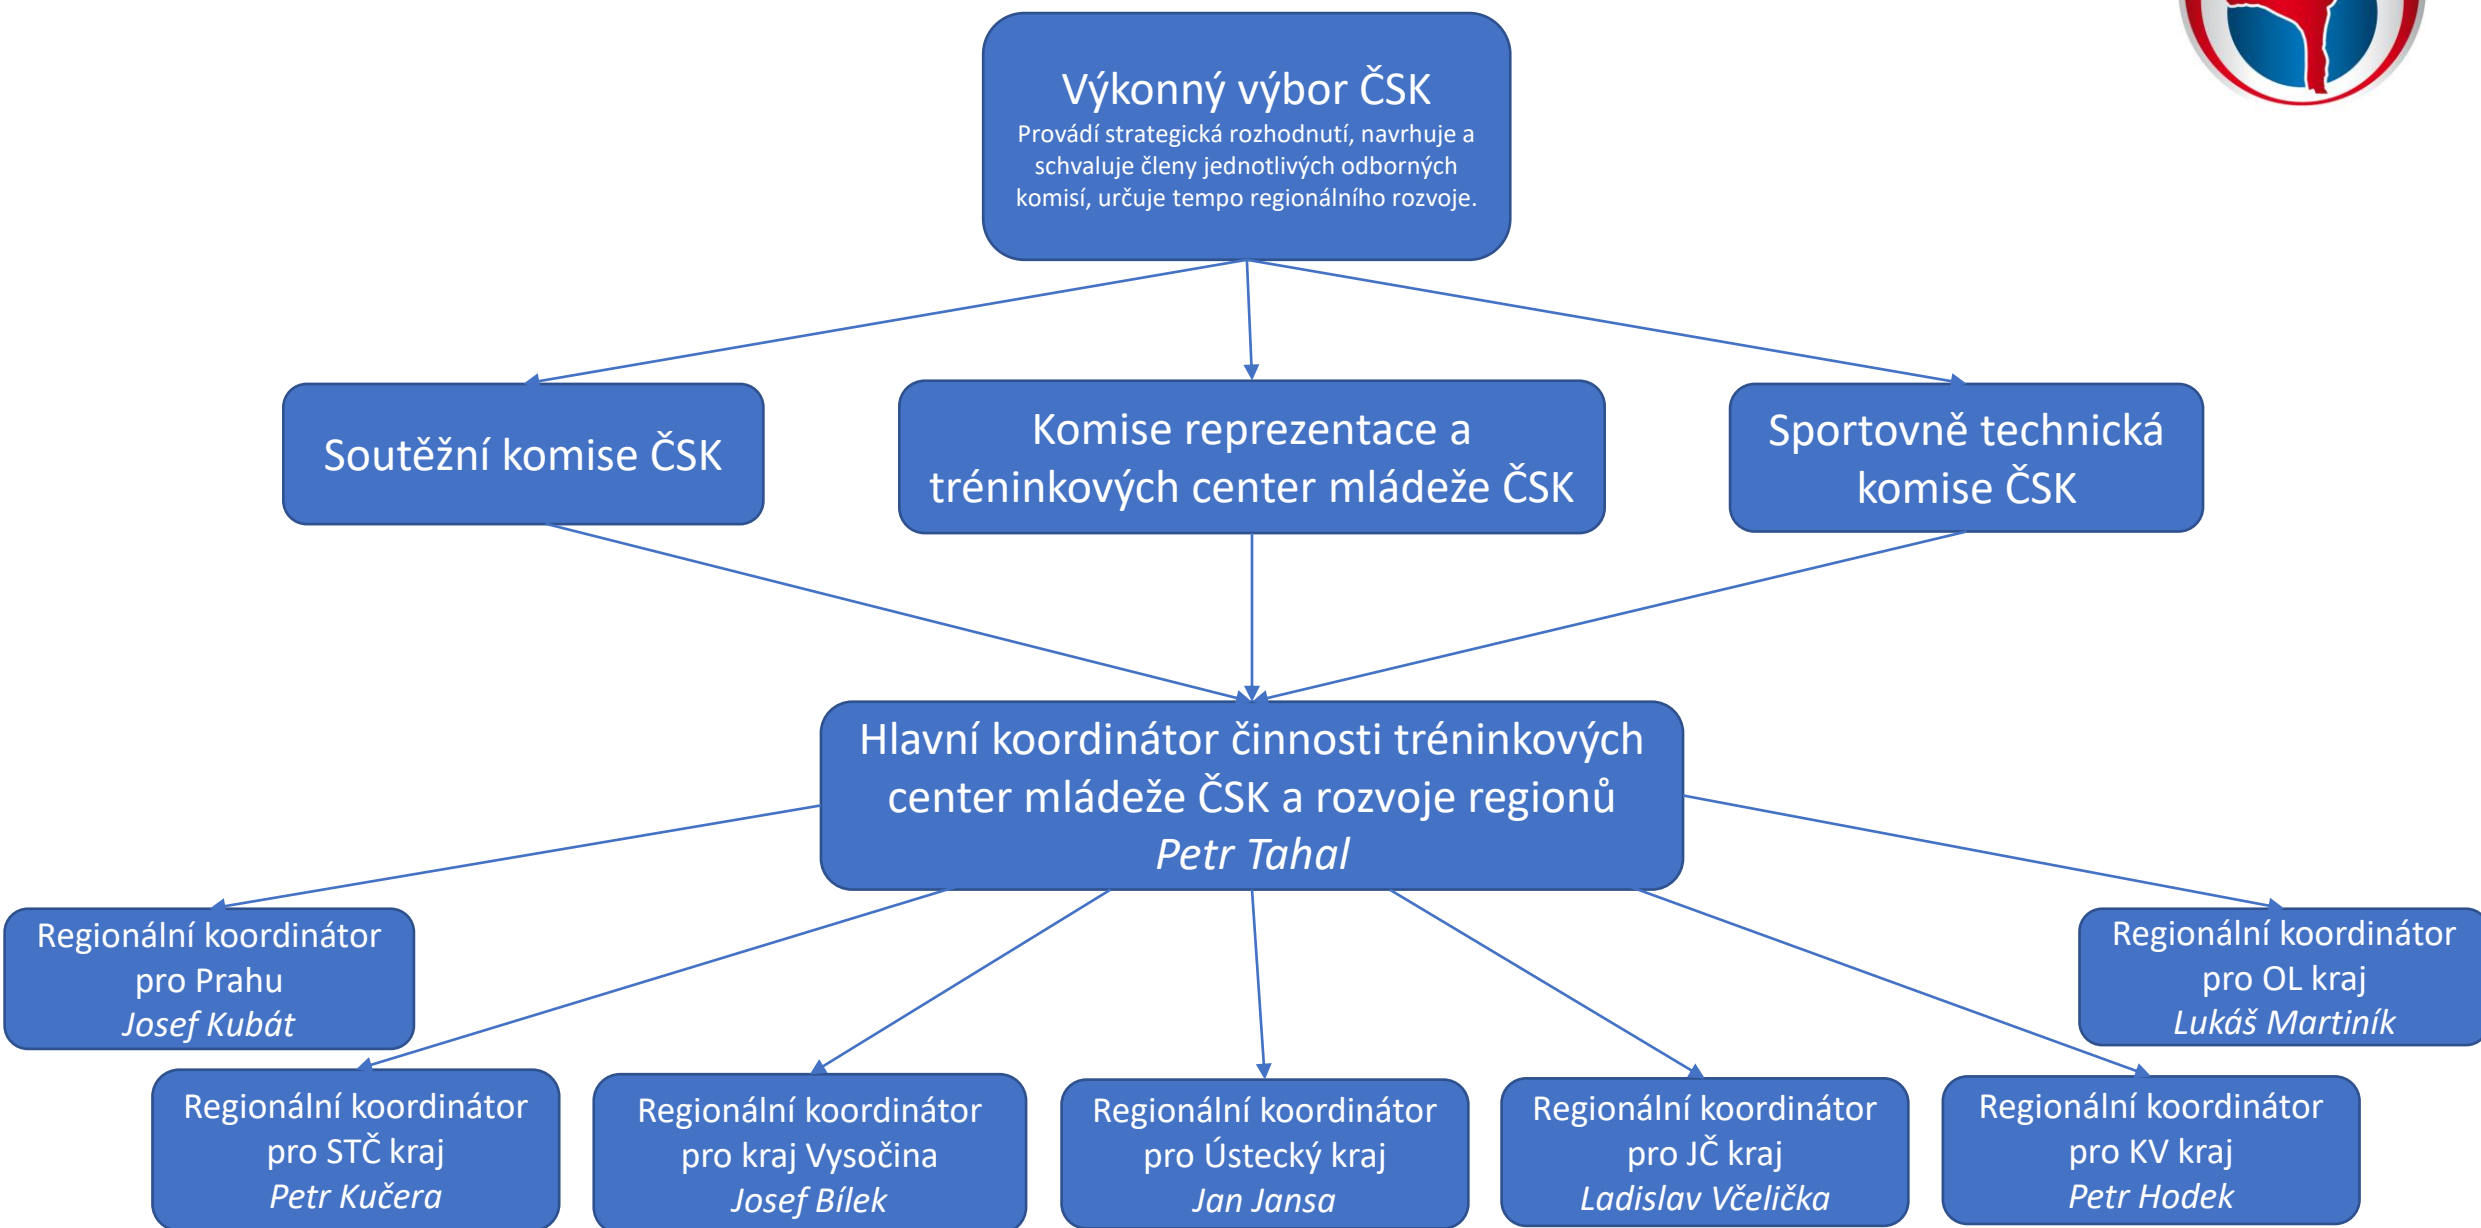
Výkonný výbor ČSK
Provádí strategická rozhodnutí, navrhuje a schvaluje členy jednotlivých odborných komisí, určuje tempo regionálního rozvoje.

Soutěžní komise ČSK

Komise reprezentace a tréninkových center mládeže ČSK

Sportovně technická komise ČSK

Hlavní koordinátor činnosti tréninkových center mládeže ČSK a rozvoje regionů
*Petr Tahal*

Regionální koordinátor pro Prahu
*Josef Kubát*

Regionální koordinátor pro OL kraj
*Lukáš Martiník*

Regionální koordinátor pro STČ kraj
*Petr Kučera*

Regionální koordinátor pro kraj Vysočina
*Josef Bílek*

Regionální koordinátor pro Ústecký kraj
*Jan Jansa*

Regionální koordinátor pro JČ kraj
*Ladislav Včelička*

Regionální koordinátor pro KV kraj
*Petr Hodek*